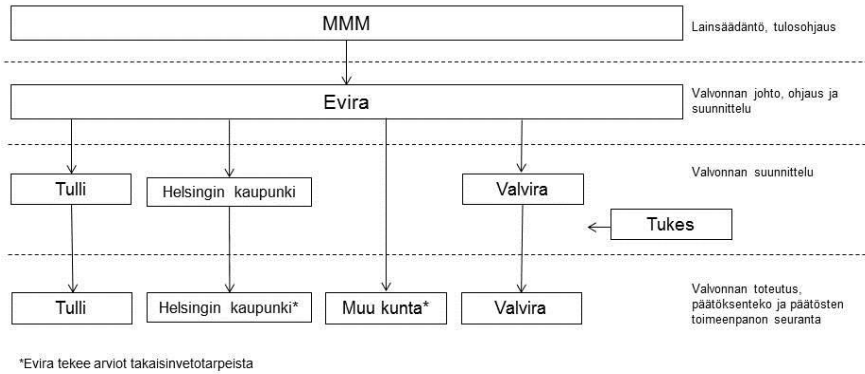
MMM

Lainsäädäntö, tulosohjaus

Evira

Valvonnan johto, ohjaus ja suunnittelu

Tulli

Helsingin kaupunki

Valvira

Valvonnan suunnittelu

Tukes

Tulli

Helsingin kaupunki*

Muu kunta*

Valvira

Valvonnan toteutus, päätöksenteko ja päätösten toimeenpanon seuranta

*Evira tekee arviot takaisinvetotarpeista